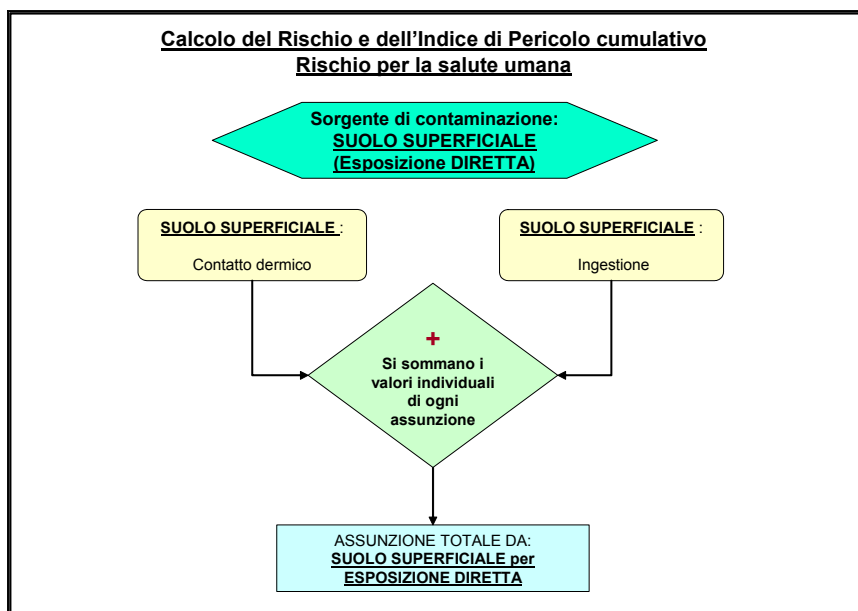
Calcolo del Rischio e dell'Indice di Pericolo cumulativo
Rischio per la salute umana

Sorgente di contaminazione:
SUOLO SUPERFICIALE
(Esposizione DIRETTA)

SUOLO SUPERFICIALE :
Contatto dermico

SUOLO SUPERFICIALE :
Ingestione

+
Si sommano i valori individuali di ogni assunzione

ASSUNZIONE TOTALE DA:
SUOLO SUPERFICIALE per ESPOSIZIONE DIRETTA